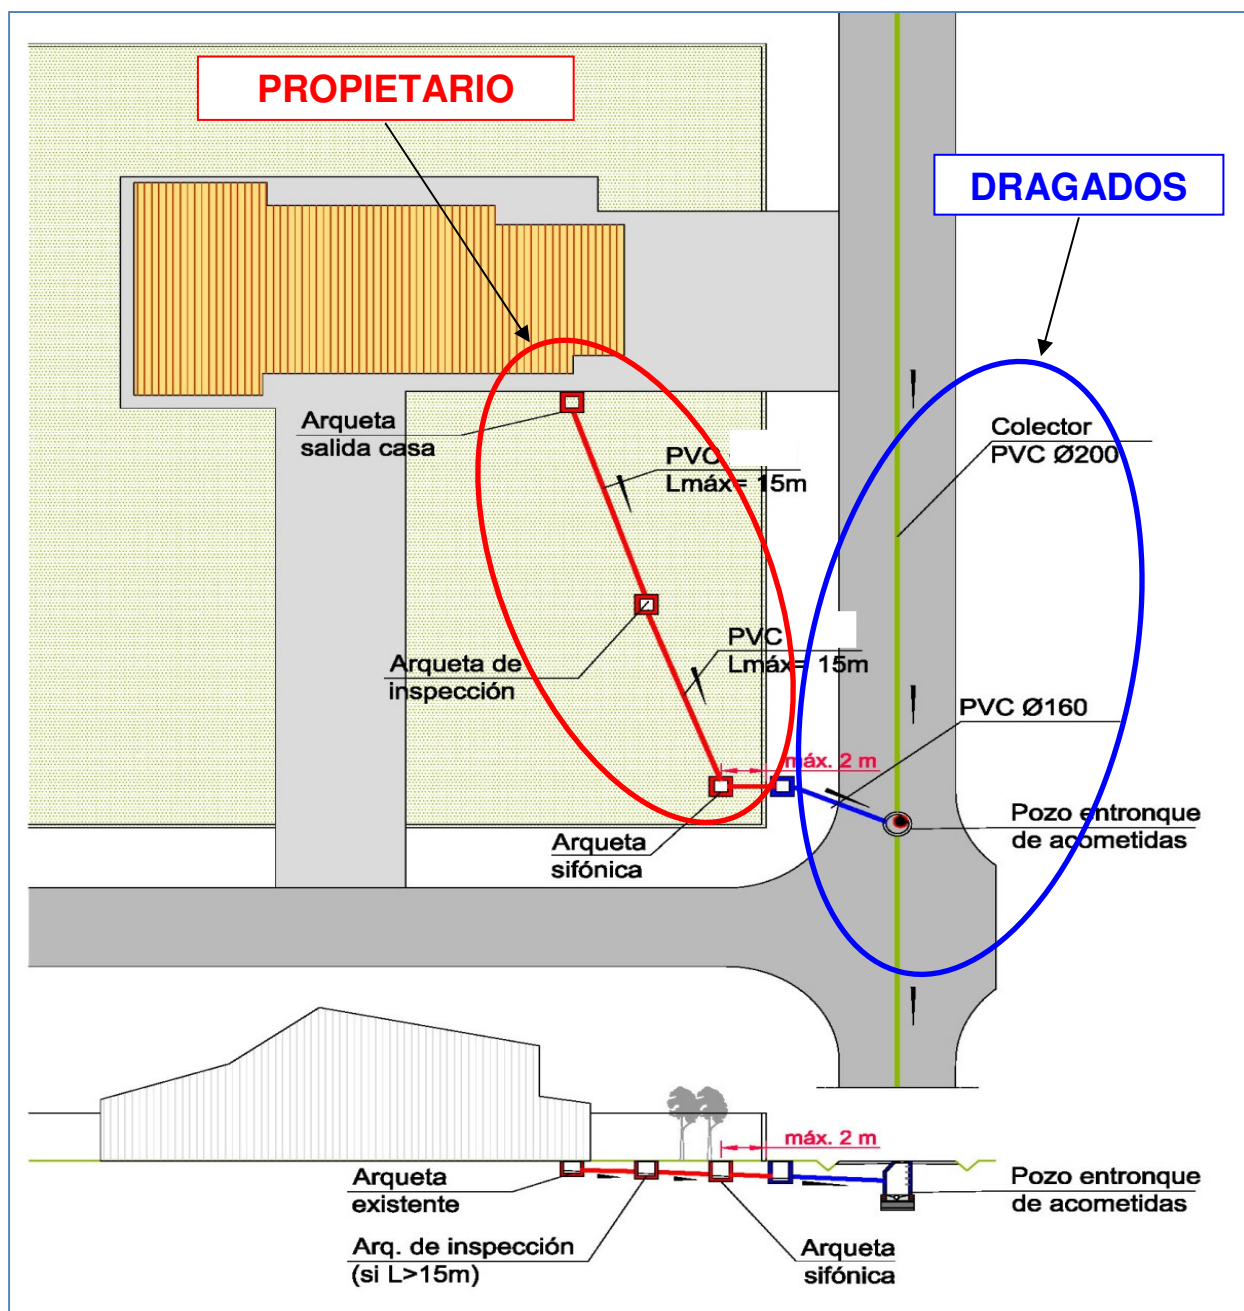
PROPIETARIO

DRAGADOS

Arqueta salida casa

PVC Lmáx= 15m

Colector PVC Ø200

Arqueta de inspección

PVC Lmáx= 15m

PVC Ø160

máx. 2 m

Pozo entronque de acometidas

Arqueta sifónica

máx. 2 m

Arqueta existente

Pozo entronque de acometidas

Arq. de inspección (si L>15m)

Arqueta sifónica